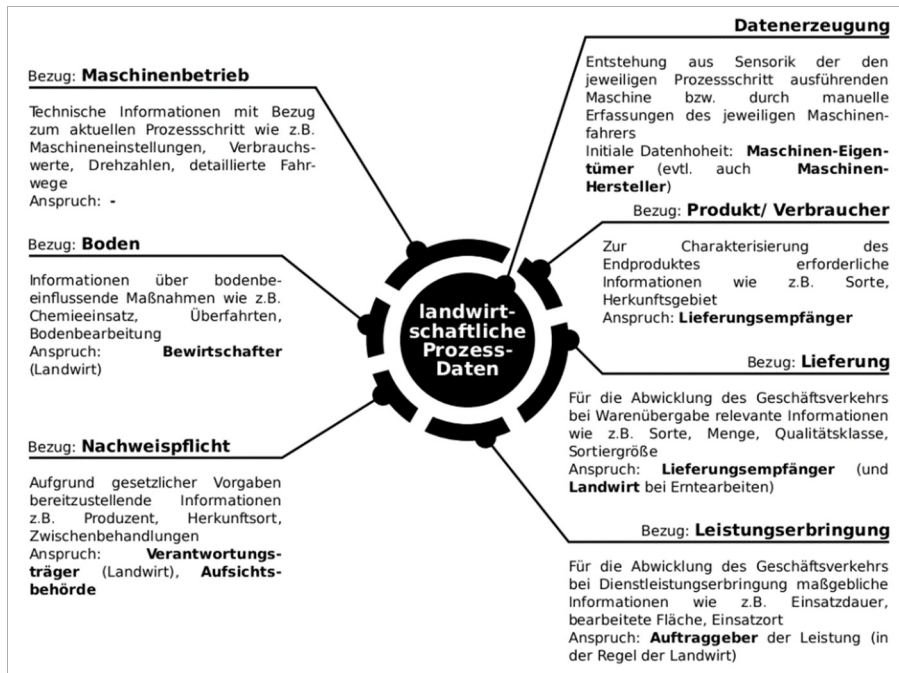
Bezug: **Maschinenbetrieb**

Technische Informationen mit Bezug zum aktuellen Prozessschritt wie z.B. Maschineneinstellungen, Verbrauchswerte, Drehzahlen, detaillierte Fahrwege
Anspruch: -

Bezug: **Boden**

Informationen über bodenbeeinflussende Maßnahmen wie z.B. Chemieeinsatz, Überfahrten, Bodenbearbeitung
Anspruch: **Bewirtschafter** (Landwirt)

Bezug: **Nachweispflicht**

Aufgrund gesetzlicher Vorgaben bereitzustellende Informationen z.B. Produzent, Herkunftsort, Zwischenbehandlungen
Anspruch: **Verantwortungsträger** (Landwirt), **Aufsichtsbehörde**

landwirtschaftliche Prozess-Daten

**Datenerzeugung**

Entstehung aus Sensorik der den jeweiligen Prozessschritt ausführenden Maschine bzw. durch manuelle Erfassungen des jeweiligen Maschinenfahrers
Initiale Datenhoheit: **Maschinen-Eigentümer** (evtl. auch **Maschinen-Hersteller**)

Bezug: **Produkt/ Verbraucher**

Zur Charakterisierung des Endproduktes erforderliche Informationen wie z.B. Sorte, Herkunftsgebiet
Anspruch: **Lieferungsempfänger**

Bezug: **Lieferung**

Für die Abwicklung des Geschäftsverkehrs bei Warenübergabe relevante Informationen wie z.B. Sorte, Menge, Qualitätsklasse, Sortiergröße
Anspruch: **Lieferungsempfänger** (und **Landwirt** bei Erntearbeiten)

Bezug: **Leistungserbringung**

Für die Abwicklung des Geschäftsverkehrs bei Dienstleistungserbringung maßgebliche Informationen wie z.B. Einsatzdauer, bearbeitete Fläche, Einsatzort
Anspruch: **Auftraggeber** der Leistung (in der Regel der Landwirt)